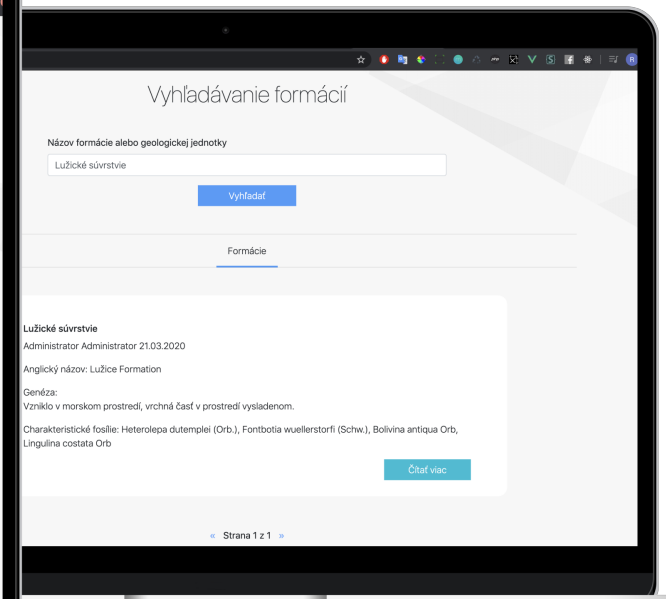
Vyhľadávanie formácií

Názov formácie alebo geologickej jednotky

Lužické súvrstvie

Vyhľadať

Formácie

Lužické súvrstvie

Administrator Administrator 21.03.2020

Anglický názov: Lužice Formation

Genéza:
Vzniklo v morskom prostredí, vrchná časť v prostredí vysladenom.

Charakteristické fosílie: Heterolepa dutemplei (Orb.), Fontbotia wuellerstorfi (Schw.), Bolivina antiqua Orb, Lingulina costata Orb

Čítať viac

« Strana 1 z 1 »